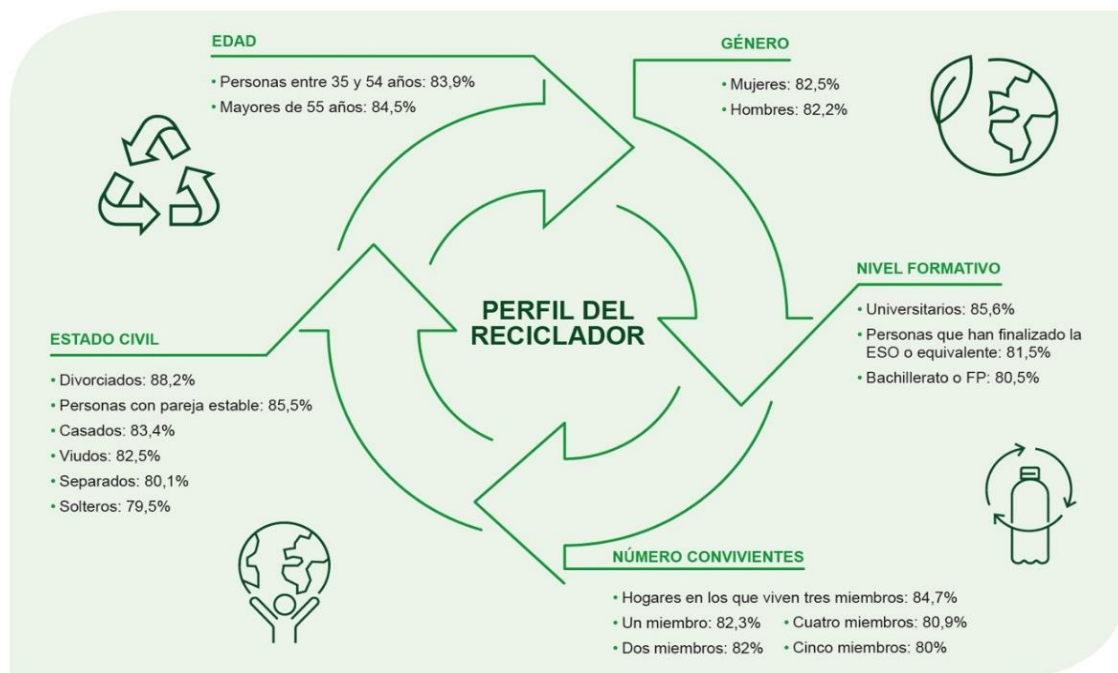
EDAD

• Personas entre 35 y 54 años: 83,9%
• Mayores de 55 años: 84,5%

GÉNERO

• Mujeres: 82,5%
• Hombres: 82,2%

PERFIL DEL RECICLADOR

NIVEL FORMATIVO

• Universitarios: 85,6%
• Personas que han finalizado la ESO o equivalente: 81,5%
• Bachillerato o FP: 80,5%

ESTADO CIVIL

• Divorciados: 88,2%
• Personas con pareja estable: 85,5%
• Casados: 83,4%
• Viudos: 82,5%
• Separados: 80,1%
• Solteros: 79,5%

NÚMERO CONVIVIENTES

• Hogares en los que viven tres miembros: 84,7%
• Un miembro: 82,3%
• Cuatro miembros: 80,9%
• Dos miembros: 82%
• Cinco miembros: 80%